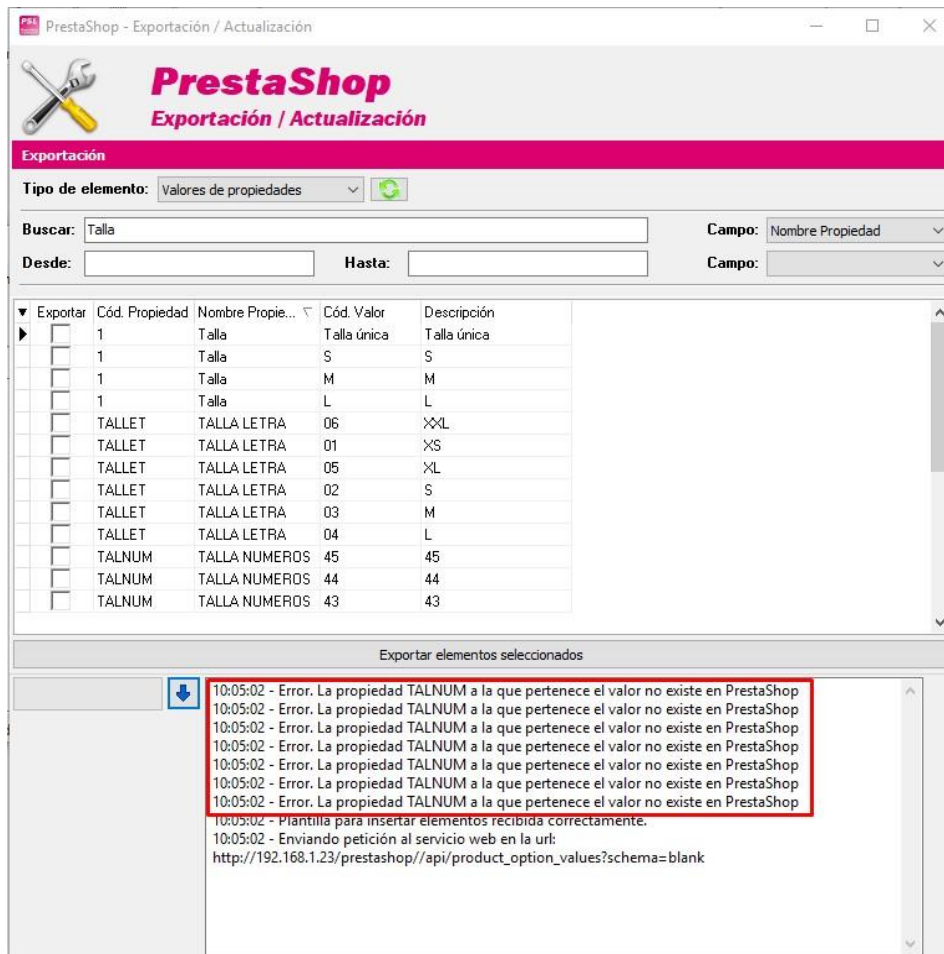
PrestaShop - Exportación / Actualización

PrestaShop
Exportación / Actualización

Exportación

Tipo de elemento: Valores de propiedades

Buscar: Talla
Campo: Nombre Propiedad
Desde:
Hasta:
Campo:

| Exportar | Cód. Propiedad | Nombre Propie... | Cód. Valor | Descripción |
|---|---|---|---|---|
| | 1 | Talla | Talla única | Talla única |
| | 1 | Talla | S | S |
| | 1 | Talla | M | M |
| | 1 | Talla | L | L |
| | TALLET | TALLA LETRA | 06 | XXL |
| | TALLET | TALLA LETRA | 01 | XS |
| | TALLET | TALLA LETRA | 05 | XL |
| | TALLET | TALLA LETRA | 02 | S |
| | TALLET | TALLA LETRA | 03 | M |
| | TALLET | TALLA LETRA | 04 | L |
| | TALNUM | TALLA NUMEROS | 45 | 45 |
| | TALNUM | TALLA NUMEROS | 44 | 44 |
| | TALNUM | TALLA NUMEROS | 43 | 43 |

Exportar elementos seleccionados

10:05:02 - Error. La propiedad TALNUM a la que pertenece el valor no existe en PrestaShop
10:05:02 - Error. La propiedad TALNUM a la que pertenece el valor no existe en PrestaShop
10:05:02 - Error. La propiedad TALNUM a la que pertenece el valor no existe en PrestaShop
10:05:02 - Error. La propiedad TALNUM a la que pertenece el valor no existe en PrestaShop
10:05:02 - Error. La propiedad TALNUM a la que pertenece el valor no existe en PrestaShop
10:05:02 - Error. La propiedad TALNUM a la que pertenece el valor no existe en PrestaShop
10:05:02 - Error. La propiedad TALNUM a la que pertenece el valor no existe en PrestaShop
10:05:02 - Plantilla para insertar elementos recibida correctamente.
10:05:02 - Enviando petición al servicio web en la url:
http://192.168.1.23/prestashop//api/product_option_values?schema=blank